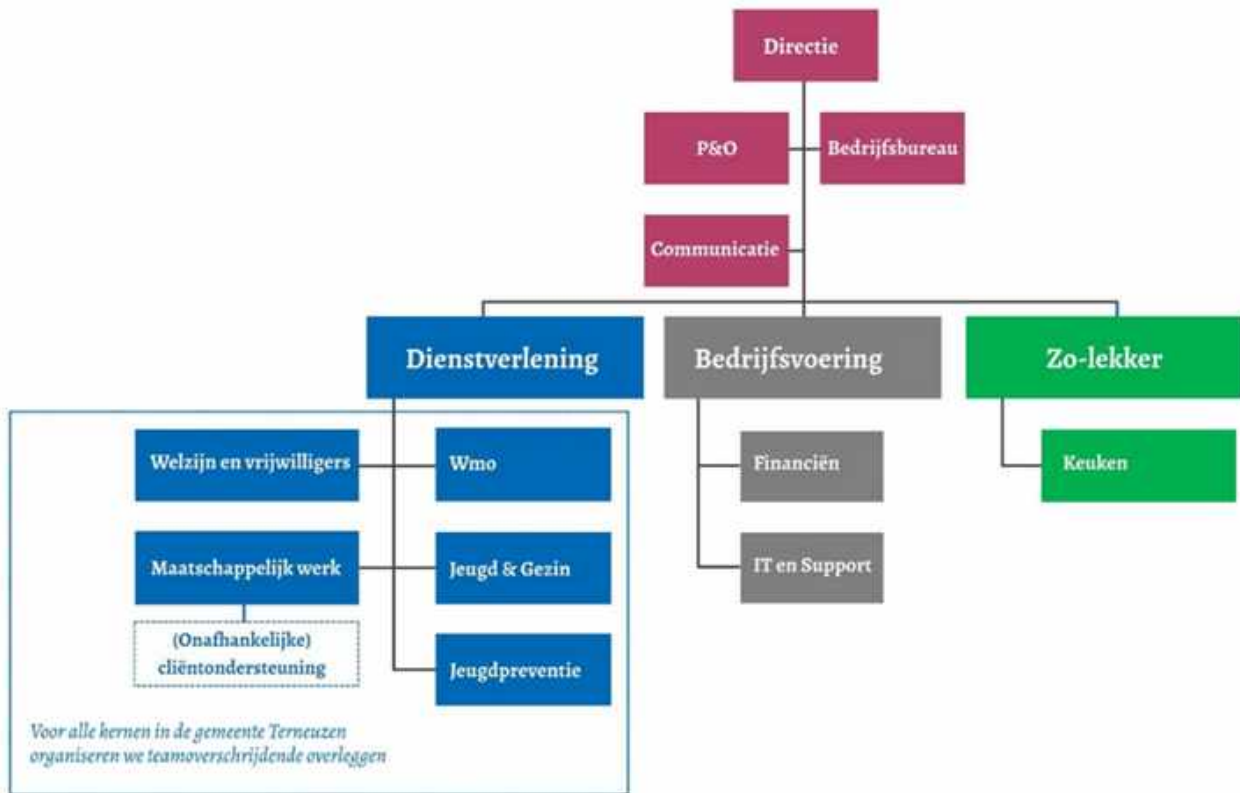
Directie

P&O

Bedrijfsbureau

Communicatie

Dienstverlening

Bedrijfsvoering

Zo-lekker

Welzijn en vrijwilligers

Wmo

Maatschappelijk werk

Jeugd & Gezin

(Onafhankelijke) cliëntondersteuning

Jeugdpreventie

Financiën

IT en Support

Keuken

Voor alle kernen in de gemeente Terneuzen organiseren we teamoverschrijdende overleggen